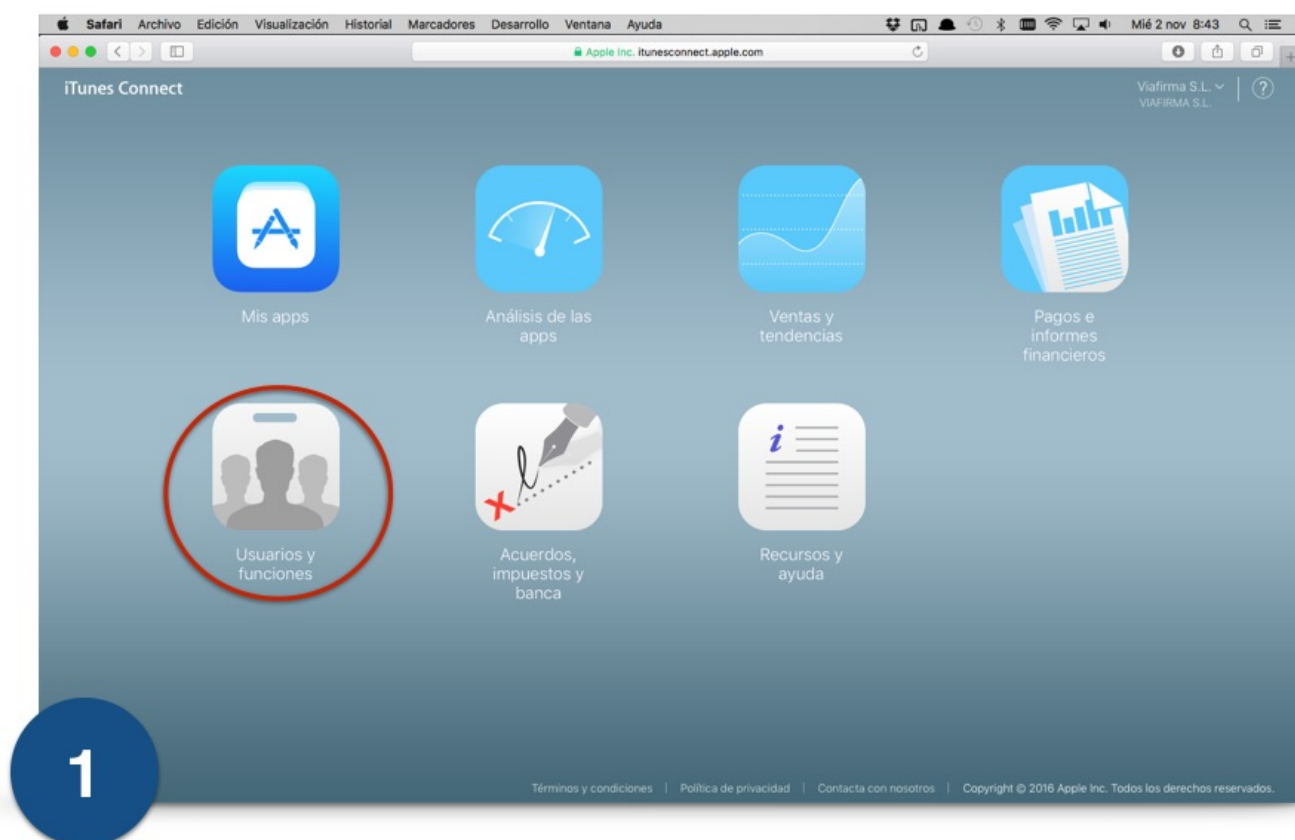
Safari Archivo Edición Visualización Historial Marcadores Desarrollo Ventana Ayuda

Mié 2 nov 8:43

Apple Inc. itunesconnect.apple.com

iTunes Connect

Viafirma S.L.
VIAFIRMA S.L.

?

Mis apps

Análisis de las apps

Ventas y tendencias

Pagos e informes financieros

Usuarios y funciones

Acuerdos, impuestos y banca

Recursos y ayuda

1

Términos y condiciones | Política de privacidad | Contacta con nosotros | Copyright © 2016 Apple Inc. Todos los derechos reservados.